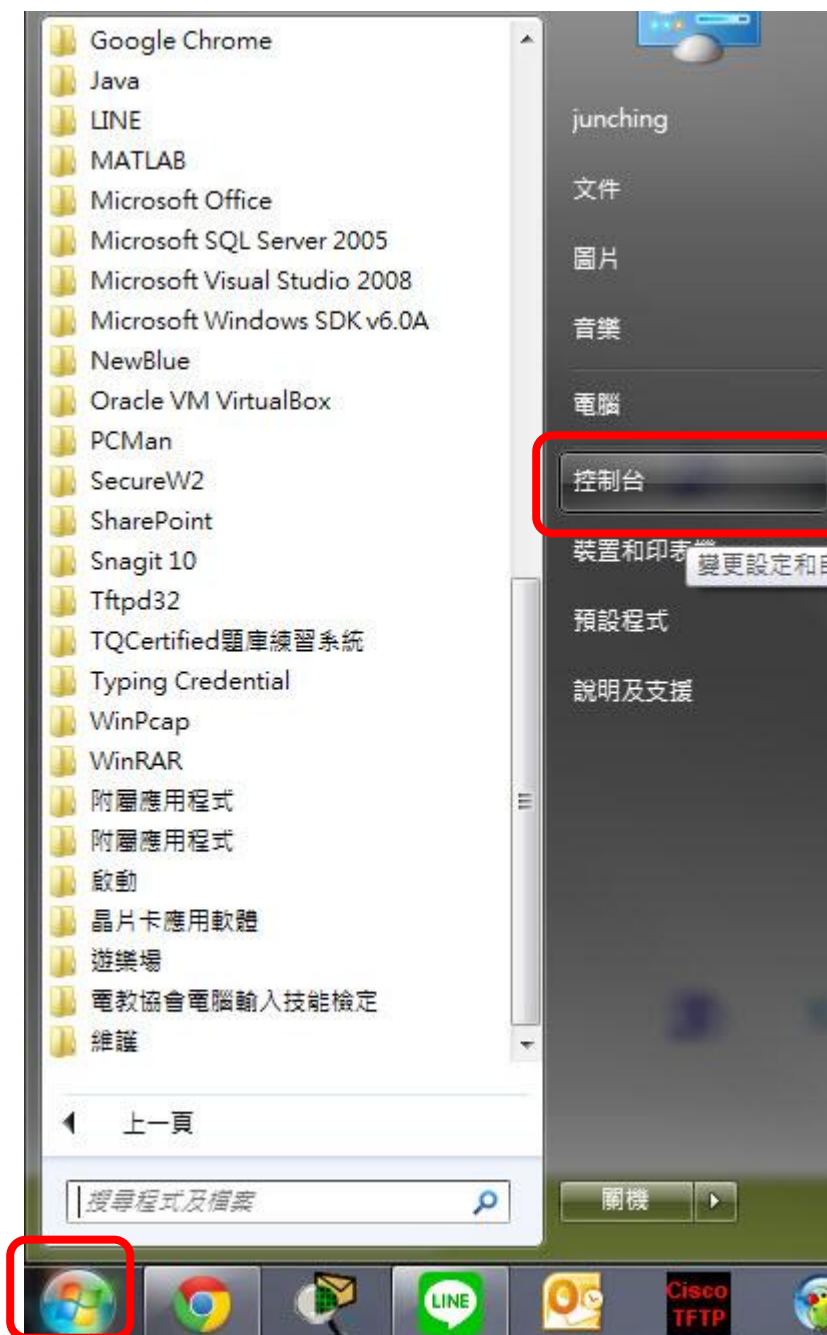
Google Chrome
Java
LINE
MATLAB
Microsoft Office
Microsoft SQL Server 2005
Microsoft Visual Studio 2008
Microsoft Windows SDK v6.0A
NewBlue
Oracle VM VirtualBox
PCMan
SecureW2
SharePoint
Snagit 10
Tftpd32
TQCertified題庫練習系統
Typing Credential
WinPcap
WinRAR
附屬應用程式
附屬應用程式
啟動
晶片卡應用軟體
遊樂場
電教協會電腦輸入技能檢定
維護

上一頁

搜尋程式及檔案

junching
文件
圖片
音樂
電腦
控制台
裝置和印表機
變更設定和自
預設程式
說明及支援

關機

LINE
Cisco TFTP